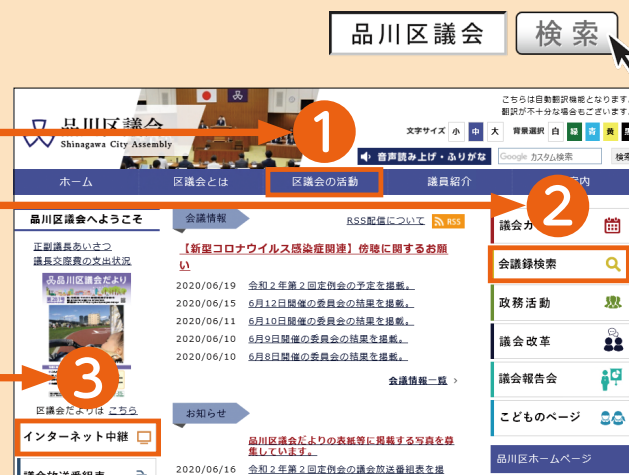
品川区議会　検索

品川区議会
Shinagawa City Assembly

こちらは自動翻訳機能となります。翻訳が不十分な場合があります

文字サイズ 小 中 大　背景選択 白 緑 青 黄 黒

音声読み上げ・ふりがな

Google カスタム検索　検索

1

ホーム　区議会とは　区議会の活動　議員紹介　案内

品川区議会へようこそ

正副議長あいさつ
議長交際費の支出状況

品川区議会だより

区議会だよりは こちら

3

インターネット中継

議会放送番組表

会議情報　RSS配信について RSS

【新型コロナウイルス感染症関連】傍聴に関するお願い

2020/06/19　令和２年第２回定例会の予定を掲載。
2020/06/15　6月12日開催の委員会の結果を掲載。
2020/06/11　6月10日開催の委員会の結果を掲載。
2020/06/10　6月9日開催の委員会の結果を掲載。
2020/06/10　6月8日開催の委員会の結果を掲載。

会議情報一覧 ›

お知らせ

品川区議会だよりの表紙等に掲載する写真を募集しています。

2020/06/16　令和２年第２回定例会の議会放送番組表を掲

2

議会カ

会議録検索

政務活動

議会改革

議会報告会

こどものページ

品川区ホームページ